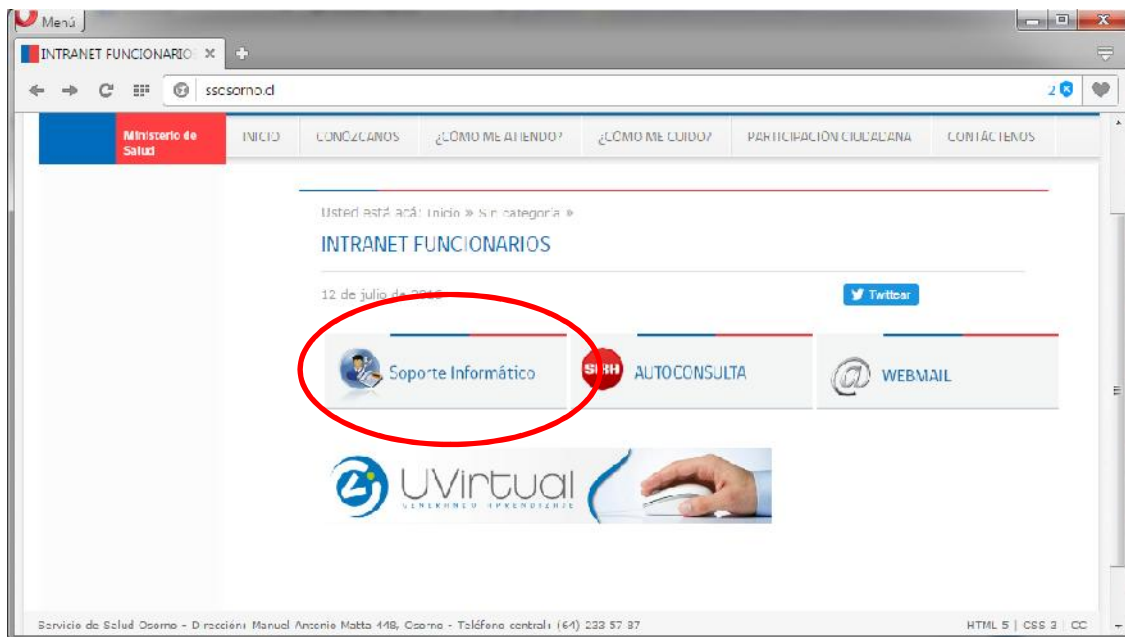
Menú

INTRANET FUNCIONARIO ×

ssosorno.cl

2

Ministerio de Salud

INICIO | CONOZCANOS | ¿CÓMO ME ATIENDO? | ¿CÓMO ME CUIDO? | PARTICIPACIÓN CIUDADANA | CONTÁCTENOS

Usted está acá: Inicio » Sin categoría »

INTRANET FUNCIONARIOS

12 de julio de 2016

Twittear

Soporte Informático

SIRH AUTOCONSULTA

WEBMAIL

UVirtual

Servicio de Salud Osorno - Dirección: Manuel Antonio Matta 448, Osorno - Teléfono central: (64) 233 57 37

HTML 5 | CSS 3 | CC